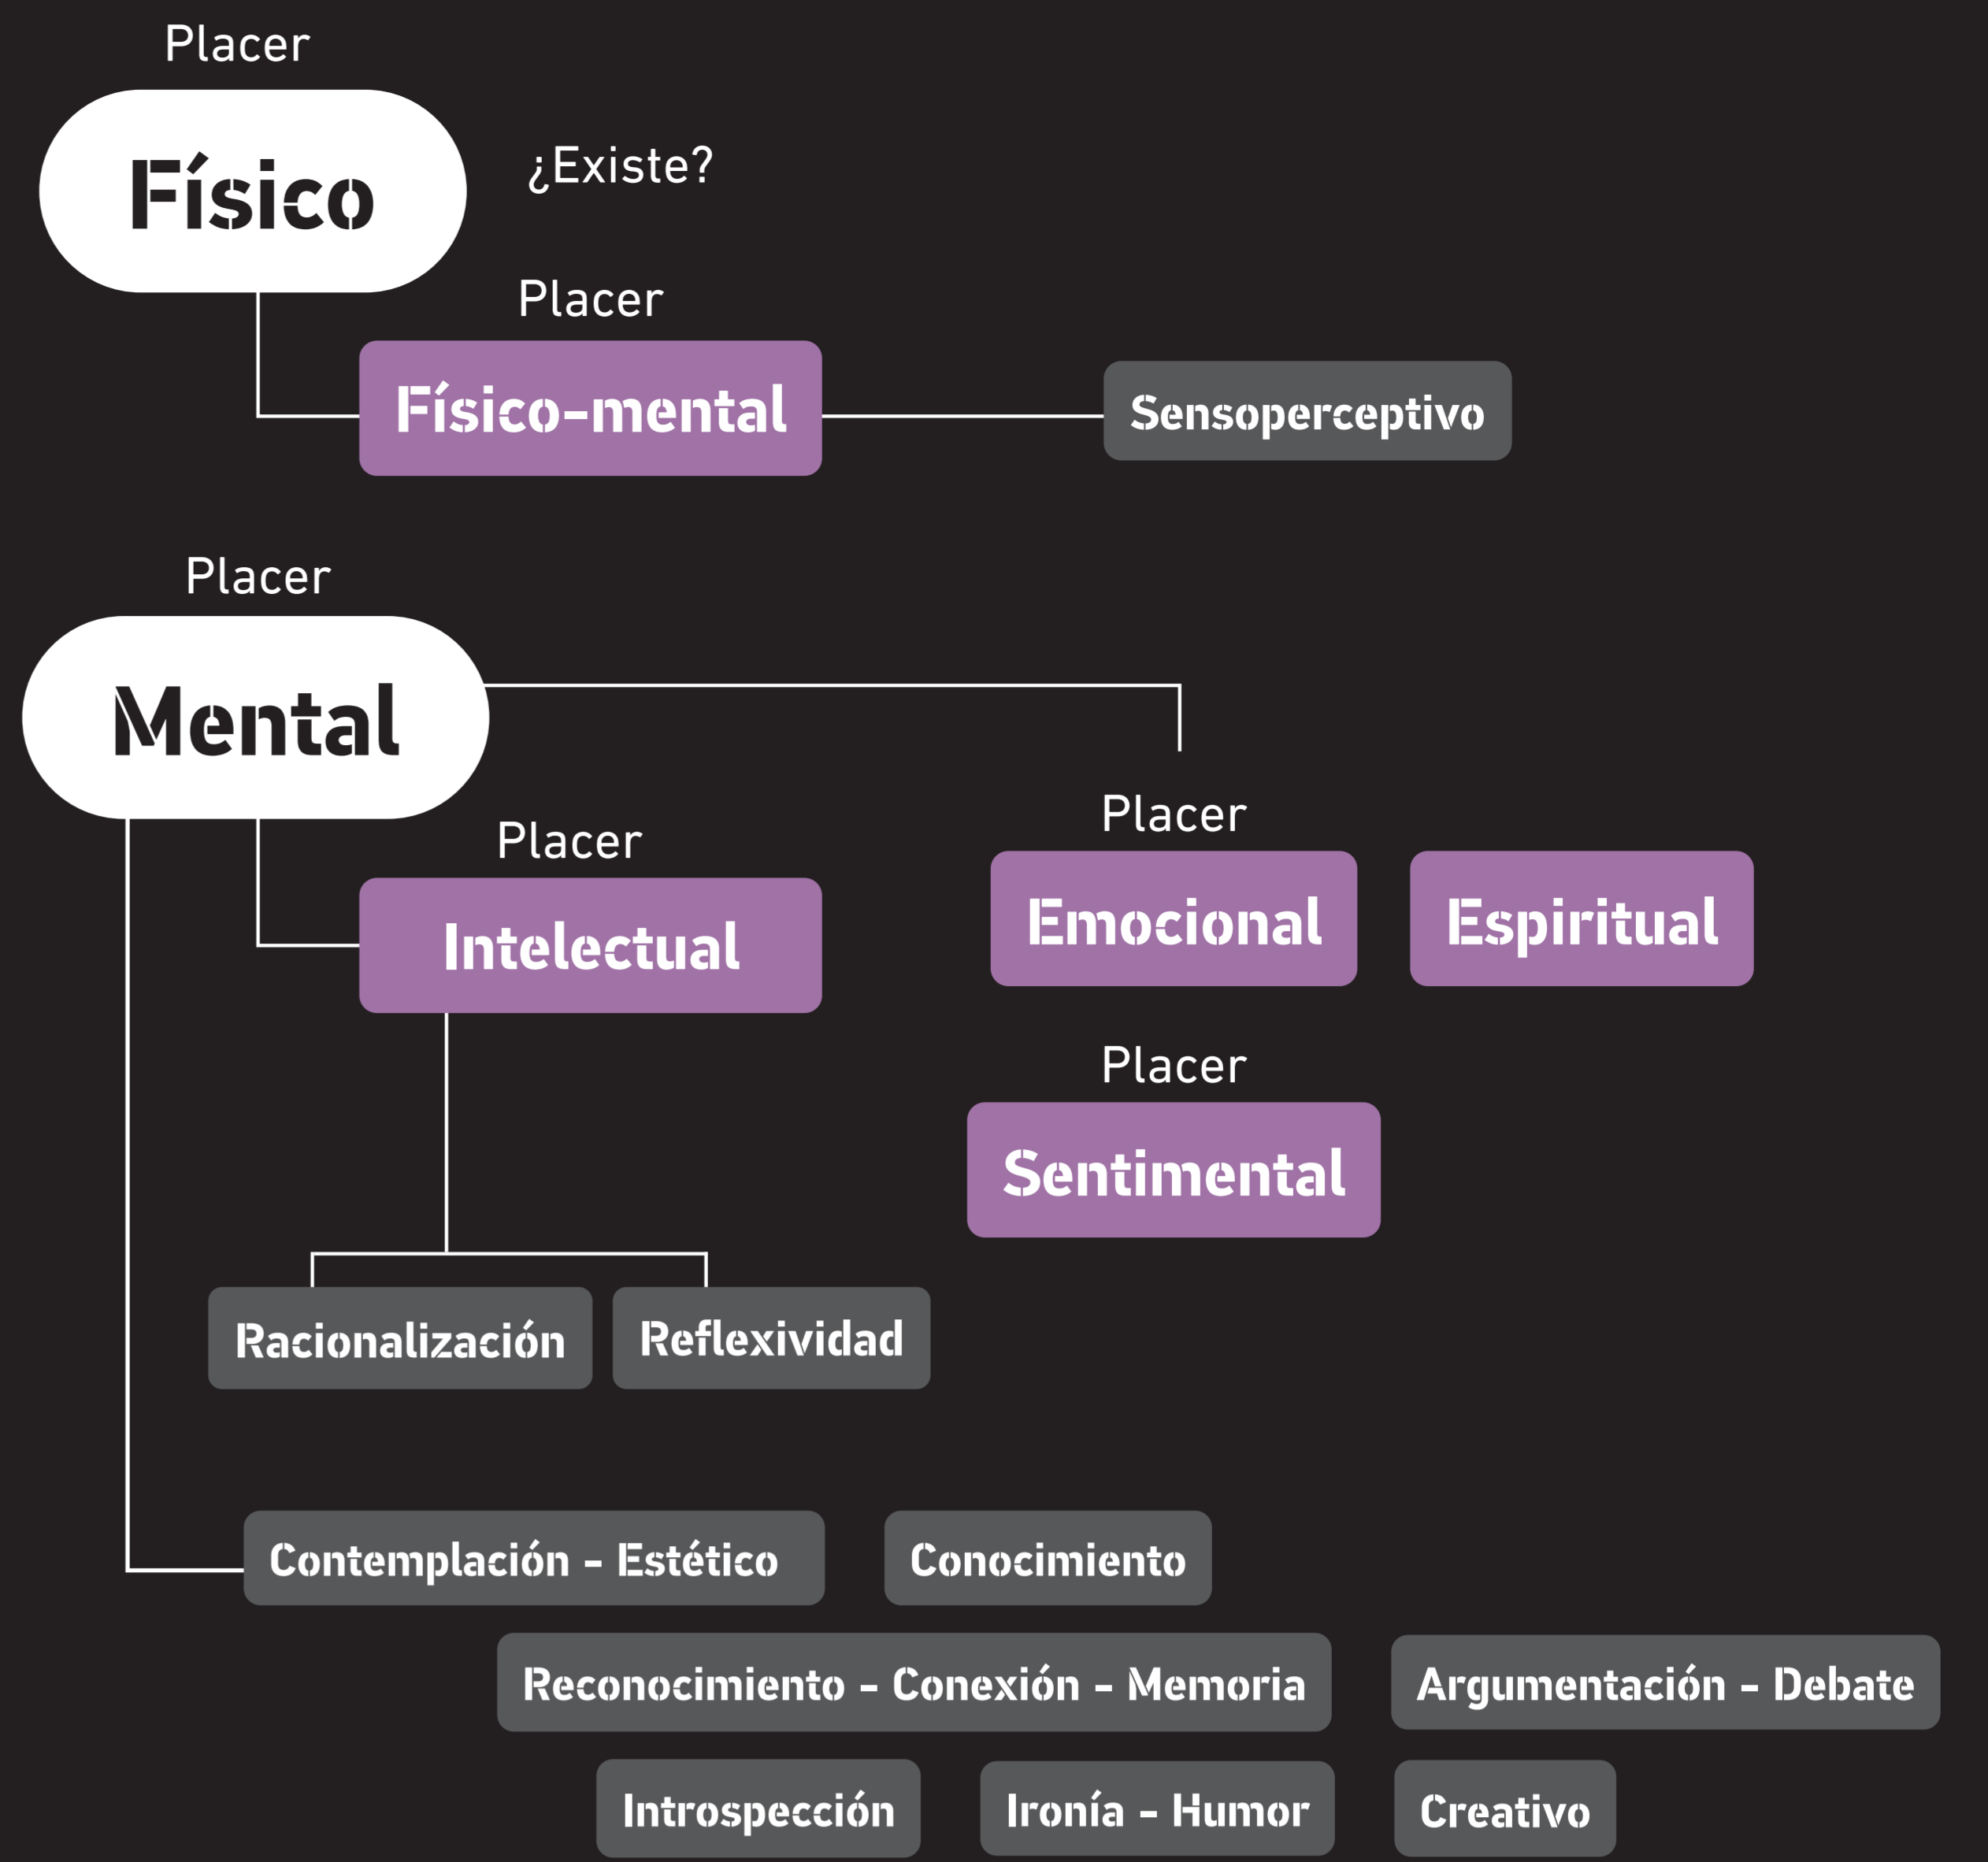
Placer

Físico

¿Existe?

Placer

Físico-mental

Sensoperceptivo

Placer

Mental

Placer

Intelectual

Placer

Emocional

Espiritual

Placer

Sentimental

Racionalización

Reflexividad

Contemplación - Estético

Conocimiento

Reconocimiento - Conexión - Memoria

Argumentación - Debate

Introspección

Ironía - Humor

Creativo